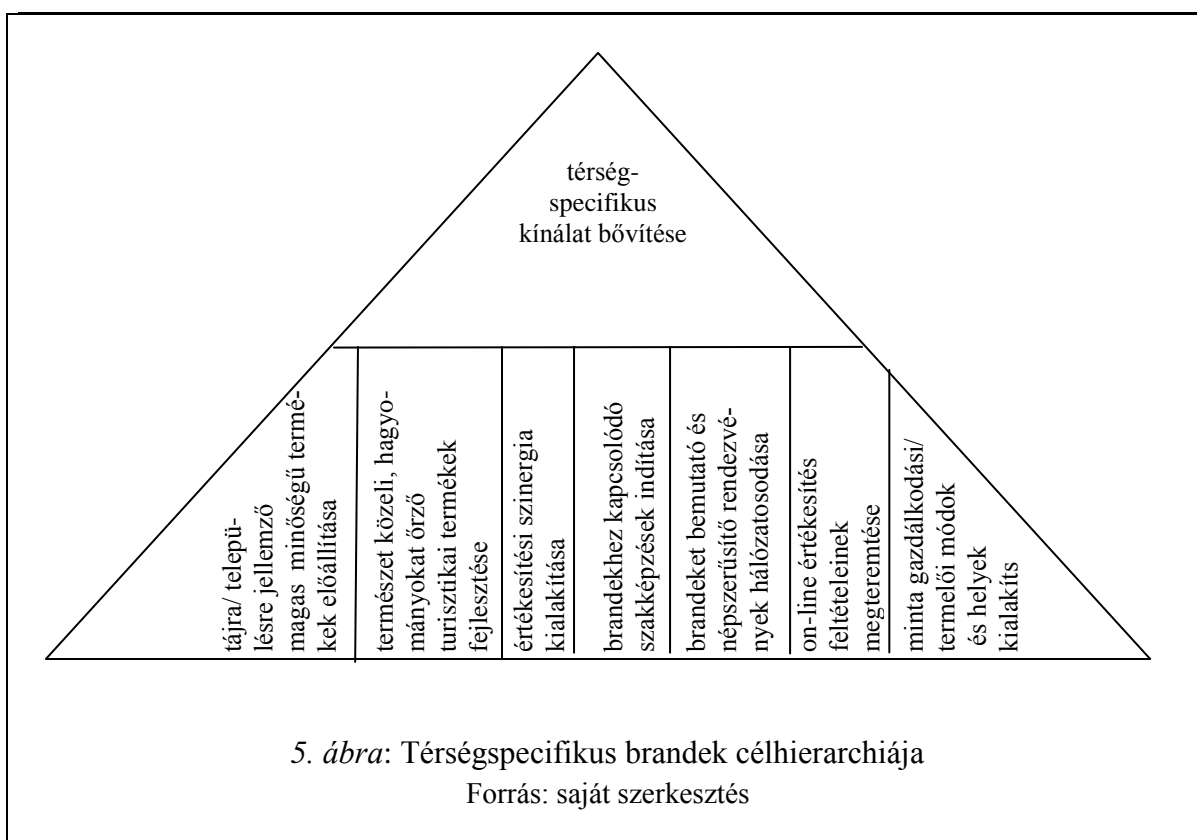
térség-specifikus kínálat bővítése

tájra/ település­re jellemző magas minőségű termékek előállítása

természet közeli, hagyományokat őrző turisztikai termékek fejlesztése

értékesítési szinergia kialakítása

brandekhez kapcsolódó szakképzések indítása

brandeket bemutató és népszerűsítő rendezvények hálózatosodása

on-line értékesítés feltételeinek megteremtése

minta gazdálkodási/ termelői módok és helyek kialakíts

5. ábra: Térségspecifikus brandek célhierarchiája
Forrás: saját szerkesztés